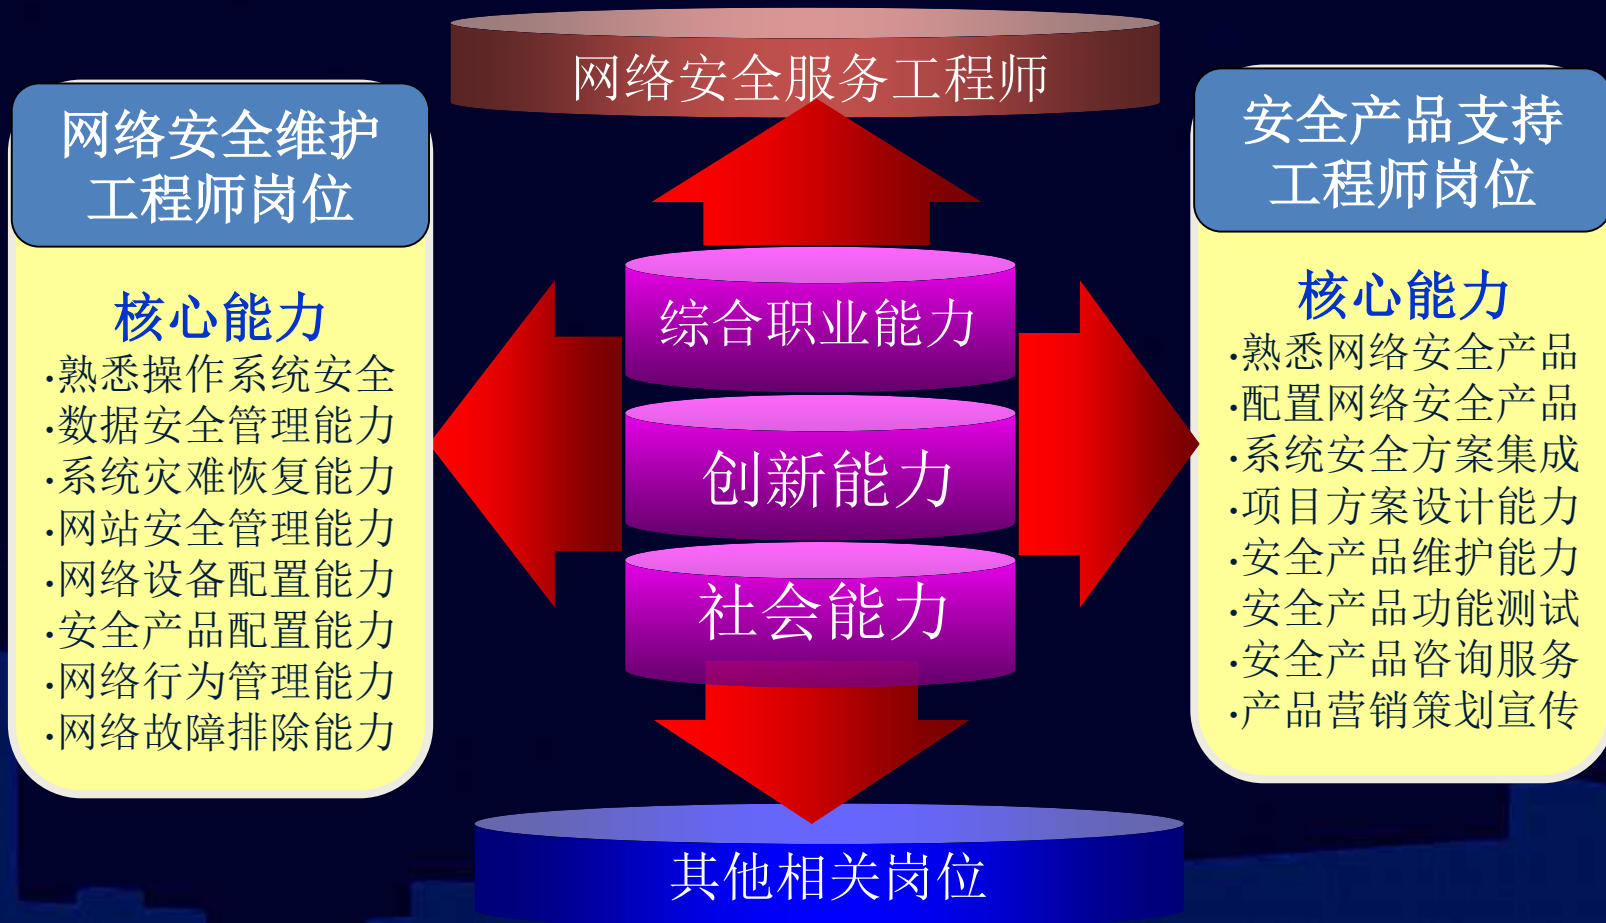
网络安全服务工程师

网络安全维护工程师岗位

核心能力
·熟悉操作系统安全
·数据安全管理能力
·系统灾难恢复能力
·网站安全管理能力
·网络设备配置能力
·安全产品配置能力
·网络行为管理能力
·网络故障排除能力

综合职业能力

创新能力

社会能力

安全产品支持工程师岗位

核心能力
·熟悉网络安全产品
·配置网络安全产品
·系统安全方案集成
·项目方案设计能力
·安全产品维护能力
·安全产品功能测试
·安全产品咨询服务
·产品营销策划宣传

其他相关岗位